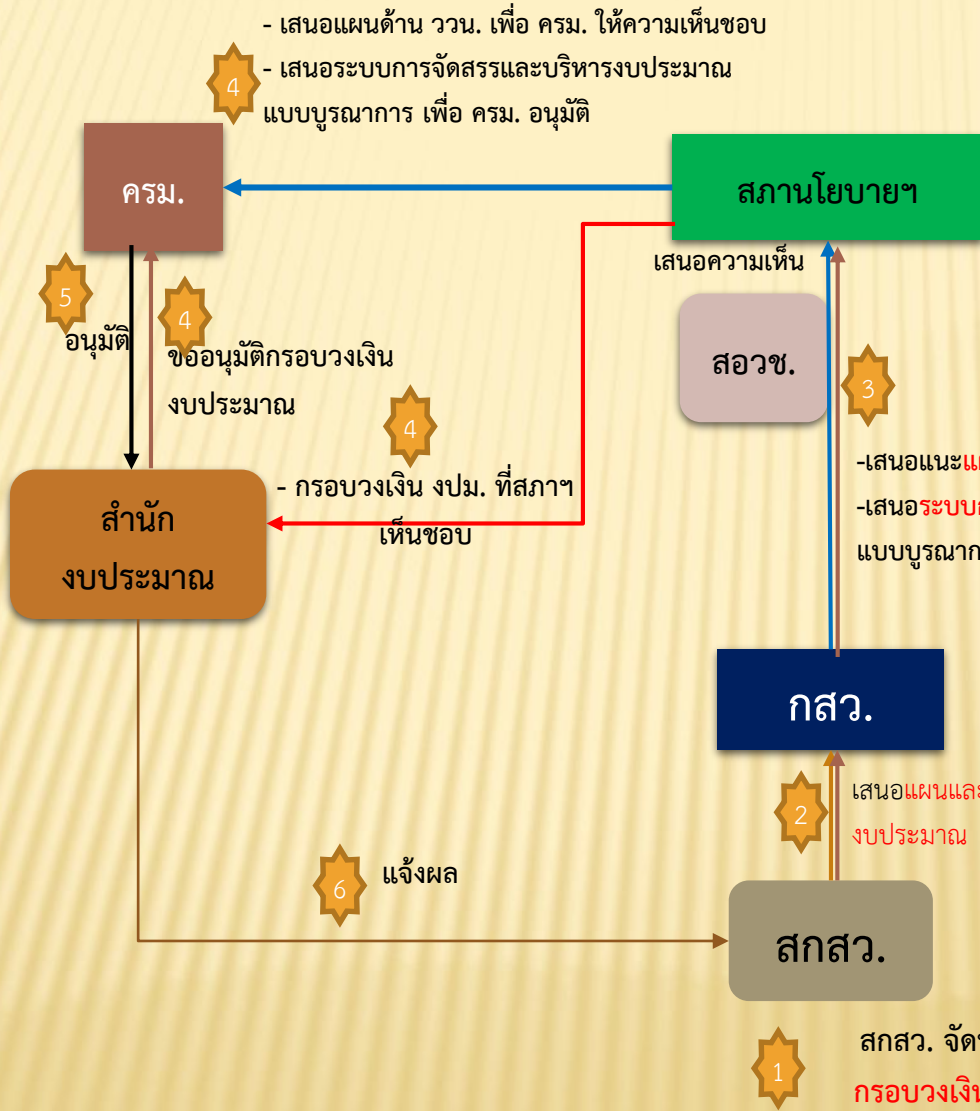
4
- เสนอแผนด้าน ววน. เพื่อ ครม. ให้ความเห็นชอบ
- เสนอระบบการจัดสรรและบริหารงบประมาณแบบบูรณาการ เพื่อ ครม. อนุมัติ

ครม.

สภานโยบายฯ

เสนอความเห็น

สอวช.

5
อนุมัติ

4
ขออนุมัติกรอบวงเงินงบประมาณ

4
- กรอบวงเงิน งปม. ที่สภาฯ เห็นชอบ

3
-เสนอแนะแ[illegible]
-เสนอระบบ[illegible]
แบบบูรณาก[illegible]

สำนักงบประมาณ

กสว.

2
เสนอแผนแล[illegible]
งบประมาณ

6
แจ้งผล

สกสว.

1
สกสว. จัด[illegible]
กรอบวงเงิ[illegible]